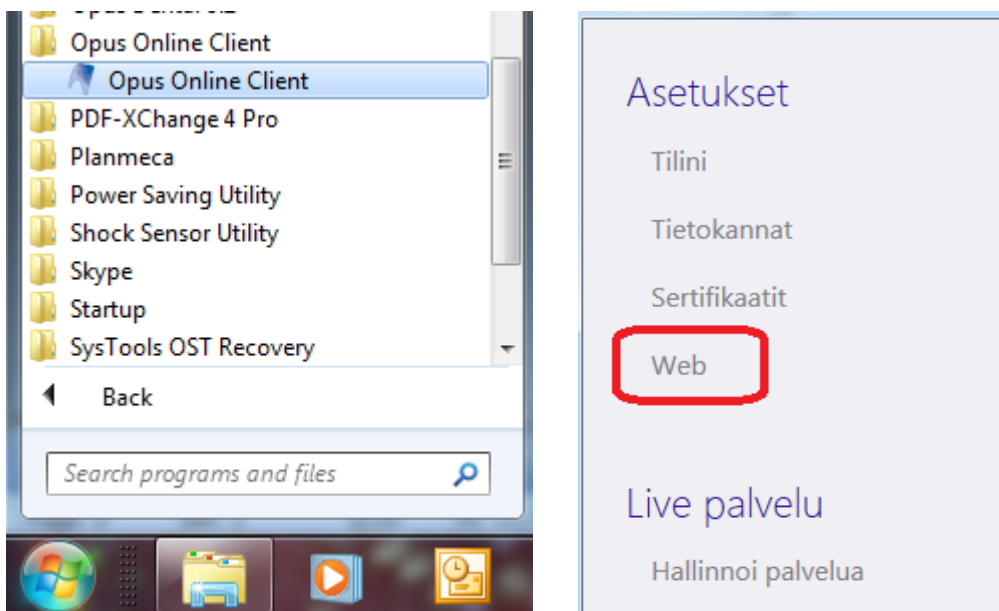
Opus Online Client
Opus Online Client
PDF-XChange 4 Pro
Planmeca
Power Saving Utility
Shock Sensor Utility
Skype
Startup
SysTools OST Recovery
Back
Search programs and files

Asetukset
Tilini
Tietokannat
Sertifikaatit
Web

Live palvelu
Hallinnoi palvelua